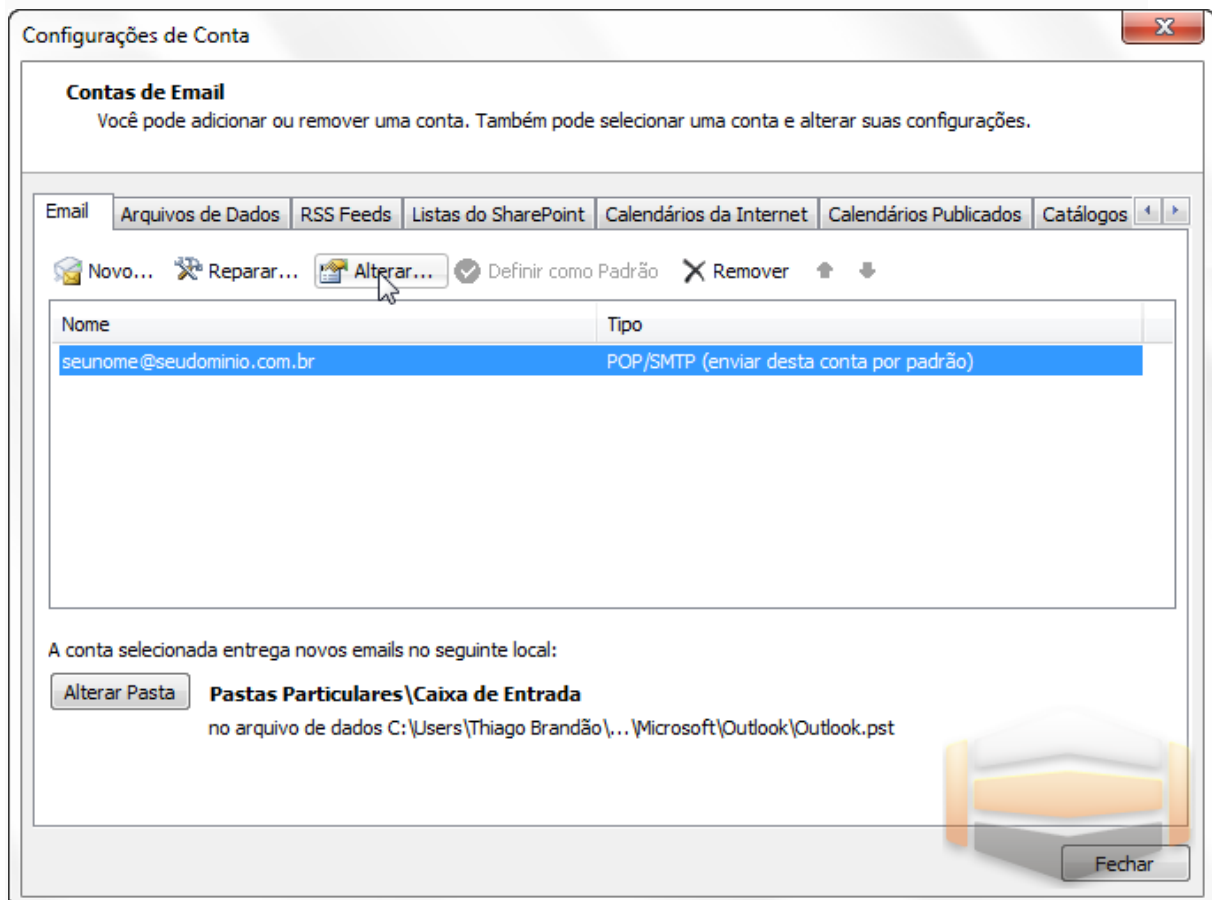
Configurações de Conta

Contas de Email
Você pode adicionar ou remover uma conta. Também pode selecionar uma conta e alterar suas configurações.

Email | Arquivos de Dados | RSS Feeds | Listas do SharePoint | Calendários da Internet | Calendários Publicados | Catálogos

Novo... Reparar... Alterar... Definir como Padrão Remover

| Nome | Tipo |
|---|---|
| seunome@seudominio.com.br | POP/SMTP (enviar desta conta por padrão) |

A conta selecionada entrega novos emails no seguinte local:

Alterar Pasta

Pastas Particulares\Caixa de Entrada
no arquivo de dados C:\Users\Thiago Brandão\...\Microsoft\Outlook\Outlook.pst

Fechar